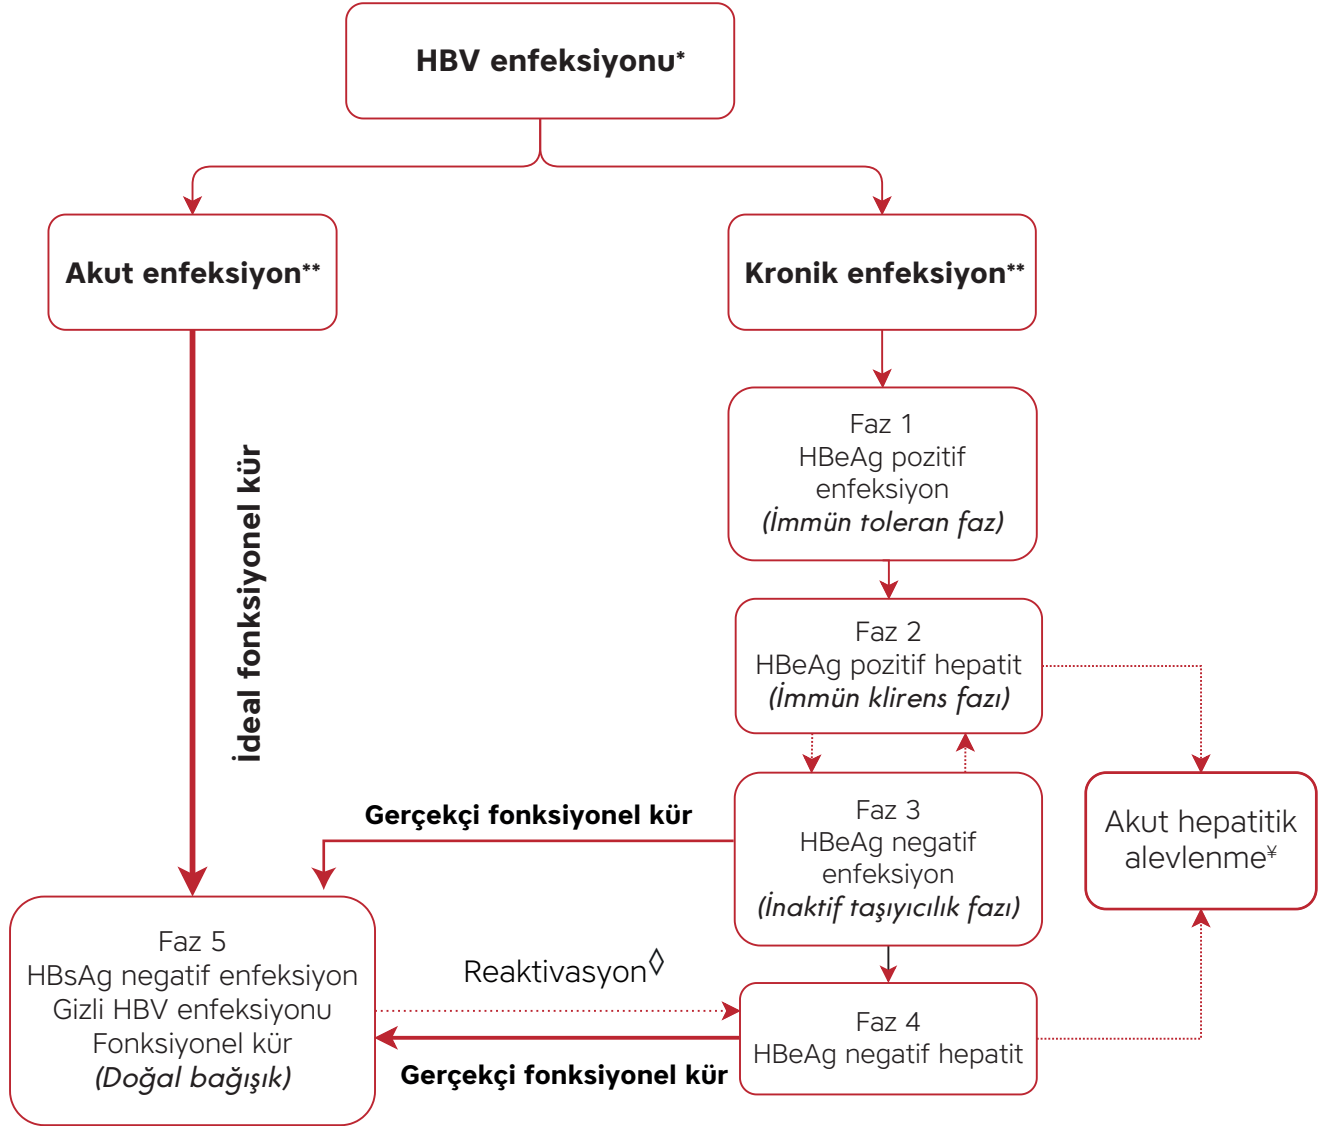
HBV enfeksiyonu*

Akut enfeksiyon**

Kronik enfeksiyon**

İdeal fonksiyonel kür

Faz 1
HBeAg pozitif enfeksiyon
(İmmün toleran faz)

Faz 2
HBeAg pozitif hepatit
(İmmün klirens fazı)

Gerçekçi fonksiyonel kür

Faz 3
HBeAg negatif enfeksiyon
(İnaktif taşıyıcılık fazı)

Akut hepatitik alevlenme¥

Faz 5
HBsAg negatif enfeksiyon
Gizli HBV enfeksiyonu
Fonksiyonel kür
(Doğal bağışık)

Reaktivasyon◊

Faz 4
HBeAg negatif hepatit

Gerçekçi fonksiyonel kür